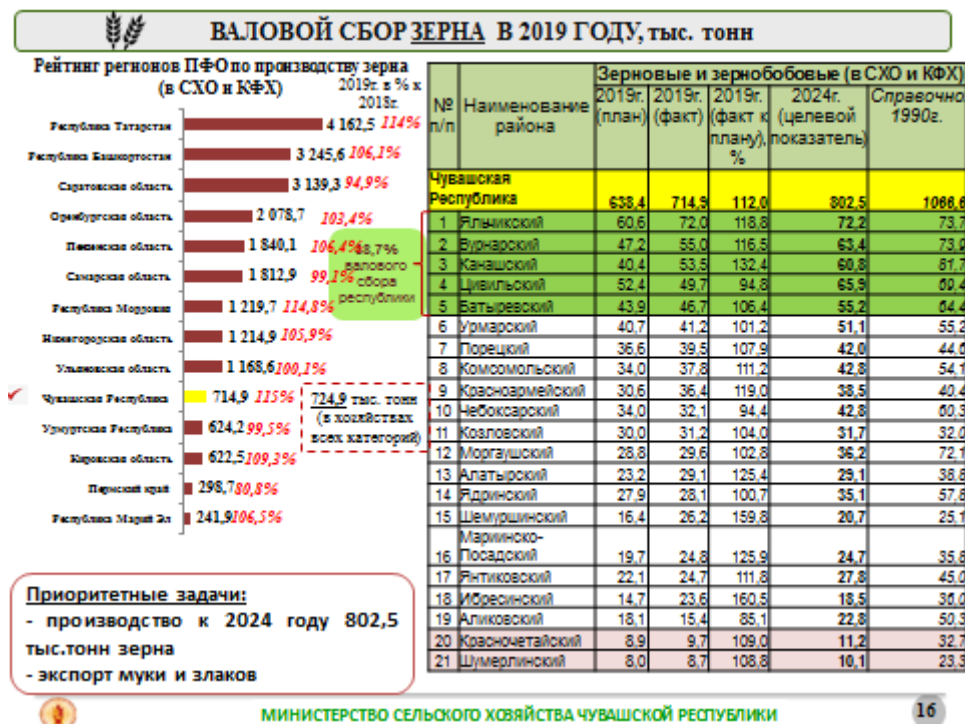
ВАЛОВОЙ СБОР ЗЕРНА В 2019 ГОДУ, тыс. тонн

Рейтинг регионов ПФО по производству зерна (в СХО и КФХ)

2019г. в % к 2018г.

Республика Татарстан 4 162,5 114%
Республика Башкортостан 3 245,6 106,1%
Саратовская область 3 139,3 94,9%
Оренбургская область 2 078,7 103,4%
Пензенская область 1 840,1 106,4%
Самарская область 1 812,9 99,1%
Республика Мордовия 1 219,7 114,8%
Нижегородская область 1 214,9 105,9%
Ульяновская область 1 168,6 100,1%
Чувашская Республика 714,9 115%
Удмуртская Республика 624,2 99,5%
Кировская область 622,5 109,3%
Пермский край 298,7 80,8%
Республика Марий Эл 241,9 106,5%

68,7% валового сбора республики

724,9 тыс. тонн (в хозяйствах всех категорий)

| № п/п | Наименование района | Зерновые и зернобобовые (в СХО и КФХ) 2019г. (план) | 2019г. (факт) | 2019г. (факт к плану), % | 2024г. (целевой показатель) | Справочно 1990г. |
|---|---|---|---|---|---|---|
| Чувашская Республика | | 638,4 | 714,9 | 112,0 | 802,5 | 1066,6 |
| 1 | Яльчикский | 60,6 | 72,0 | 118,8 | 72,2 | 73,7 |
| 2 | Вурнарский | 47,2 | 55,0 | 116,5 | 63,4 | 73,0 |
| 3 | Канашский | 40,4 | 53,5 | 132,4 | 60,8 | 81,7 |
| 4 | Цивильский | 52,4 | 49,7 | 94,8 | 65,9 | 69,4 |
| 5 | Батыревский | 43,9 | 46,7 | 106,4 | 55,2 | 64,4 |
| 6 | Урмарский | 40,7 | 41,2 | 101,2 | 51,1 | 55,2 |
| 7 | Порецкий | 36,6 | 39,5 | 107,9 | 42,0 | 44,6 |
| 8 | Комсомольский | 34,0 | 37,8 | 111,2 | 42,8 | 54,1 |
| 9 | Красноармейский | 30,6 | 36,4 | 119,0 | 38,5 | 40,4 |
| 10 | Чебоксарский | 34,0 | 32,1 | 94,4 | 42,8 | 60,3 |
| 11 | Козловский | 30,0 | 31,2 | 104,0 | 31,7 | 32,0 |
| 12 | Моргаушский | 28,8 | 29,6 | 102,8 | 36,2 | 72,1 |
| 13 | Алатырский | 23,2 | 29,1 | 125,4 | 29,1 | 38,6 |
| 14 | Ядринский | 27,9 | 28,1 | 100,7 | 35,1 | 57,6 |
| 15 | Шемуршинский | 16,4 | 26,2 | 159,8 | 20,7 | 25,1 |
| 16 | Мариинско-Посадский | 19,7 | 24,8 | 125,9 | 24,7 | 35,6 |
| 17 | Янтиковский | 22,1 | 24,7 | 111,8 | 27,8 | 45,0 |
| 18 | Ибресинский | 14,7 | 23,6 | 160,5 | 18,5 | 30,0 |
| 19 | Аликовский | 18,1 | 15,4 | 85,1 | 22,8 | 50,3 |
| 20 | Красночетайский | 8,9 | 9,7 | 109,0 | 11,2 | 32,7 |
| 21 | Шумерлинский | 8,0 | 8,7 | 108,8 | 10,1 | 23,3 |

Приоритетные задачи:
- производство к 2024 году 802,5 тыс.тонн зерна
- экспорт муки и злаков

МИНИСТЕРСТВО СЕЛЬСКОГО ХОЗЯЙСТВА ЧУВАШСКОЙ РЕСПУБЛИКИ

16